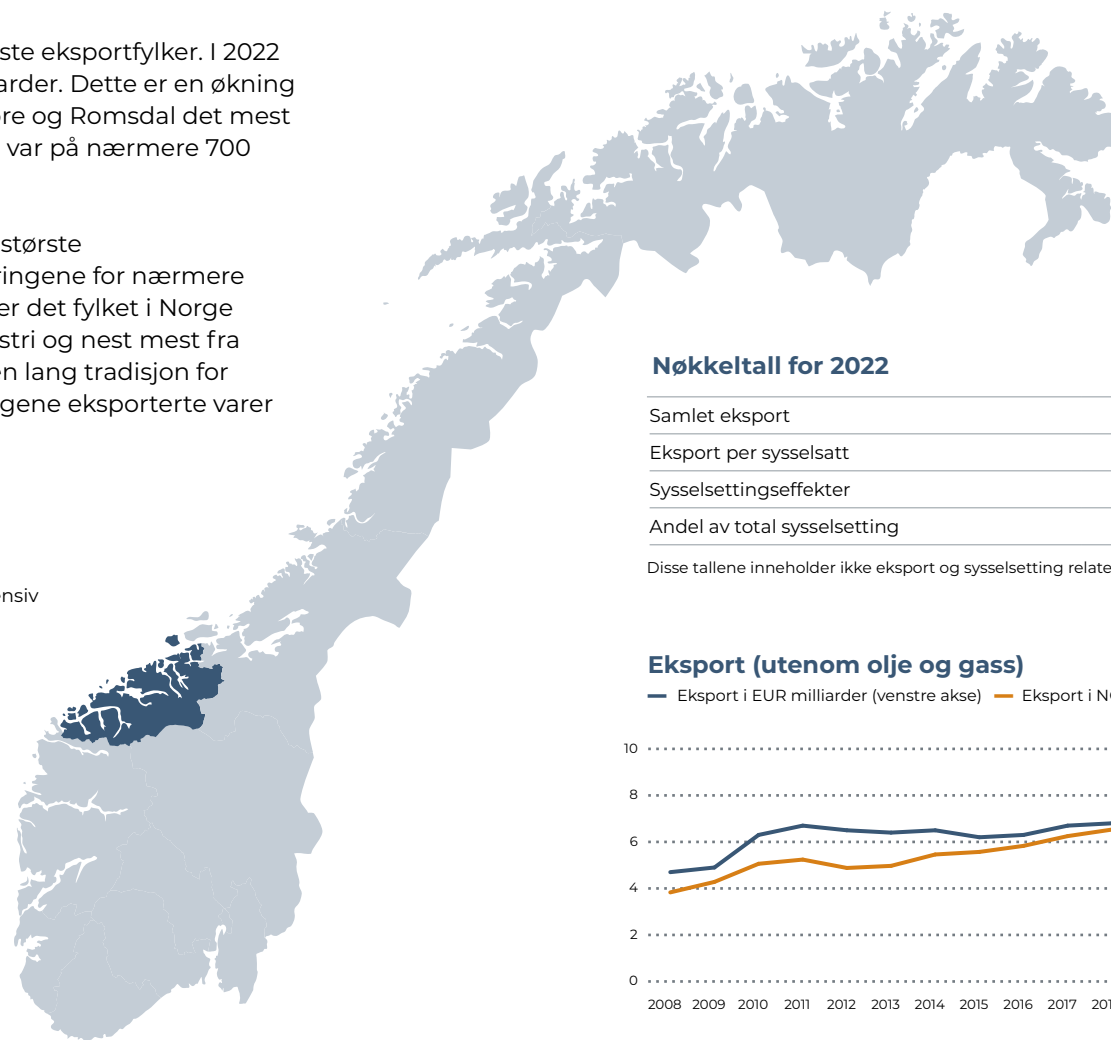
ste eksportfylker. I 2022 arder. Dette er en økning re og Romsdal det mest var på nærmere 700

største ringene for nærmere er det fylket i Norge stri og nest mest fra en lang tradisjon for gene eksporterte varer

nsiv

Nøkkeltall for 2022

Samlet eksport

Eksport per sysselsatt

Sysselsettingseffekter

Andel av total sysselsetting

Disse tallene inneholder ikke eksport og sysselsetting relate

Eksport (utenom olje og gass)

Eksport i EUR milliarder (venstre akse) Eksport i N

10
8
6
4
2
0

2008 2009 2010 2011 2012 2013 2014 2015 2016 2017 201